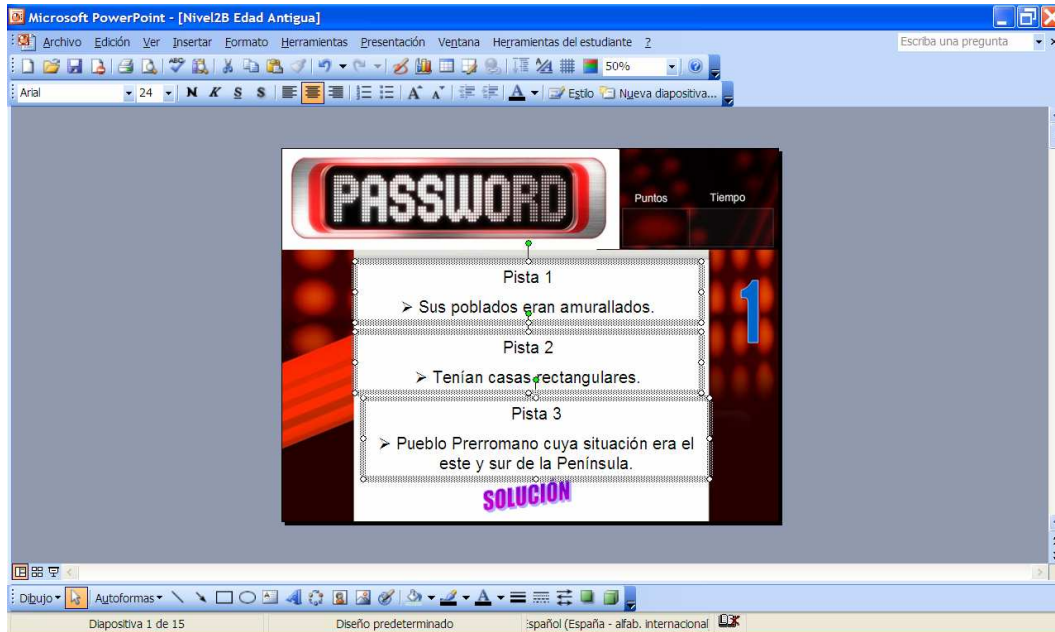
Microsoft PowerPoint - [Nivel2B Edad Antigua]

Archivo Edición Ver Insertar Formato Herramientas Presentación Ventana Herramientas del estudiante ?

Escriba una pregunta

50%

Arial 24 N K S S A Estilo Nueva diapositiva...

PASSWORD

Puntos Tiempo

1

Pista 1

➢ Sus poblados eran amurallados.

Pista 2

➢ Tenían casas rectangulares.

Pista 3

➢ Pueblo Prerromano cuya situación era el este y sur de la Península.

SOLUCIÓN

Dibujo Autoformas

Diapositiva 1 de 15 Diseño predeterminado spañol (España - alfab. internacional